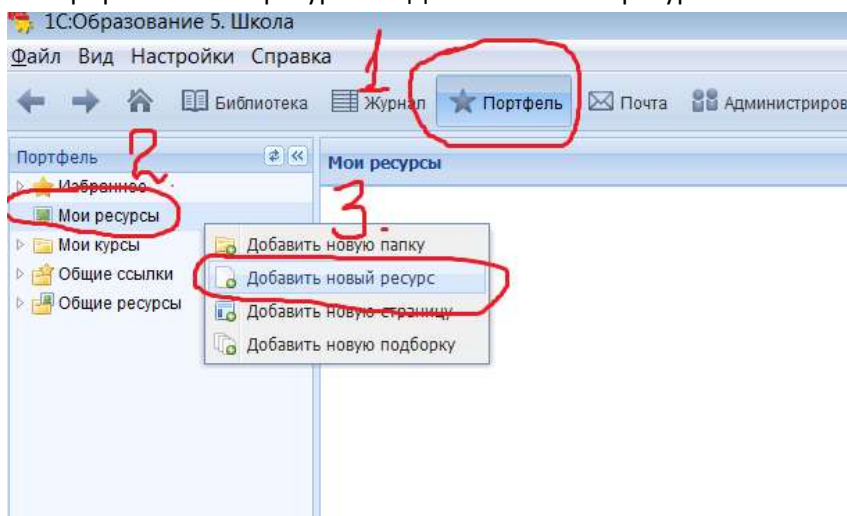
1С:Образование 5. Школа

Файл Вид Настройки Справка

Библиотека Журнал Портфель Почта Администриров

1

Портфель

2

Мои ресурсы

Избранное

Мои ресурсы

Мои курсы

Общие ссылки

Общие ресурсы

3.

Добавить новую папку

Добавить новый ресурс

Добавить новую страницу

Добавить новую подборку